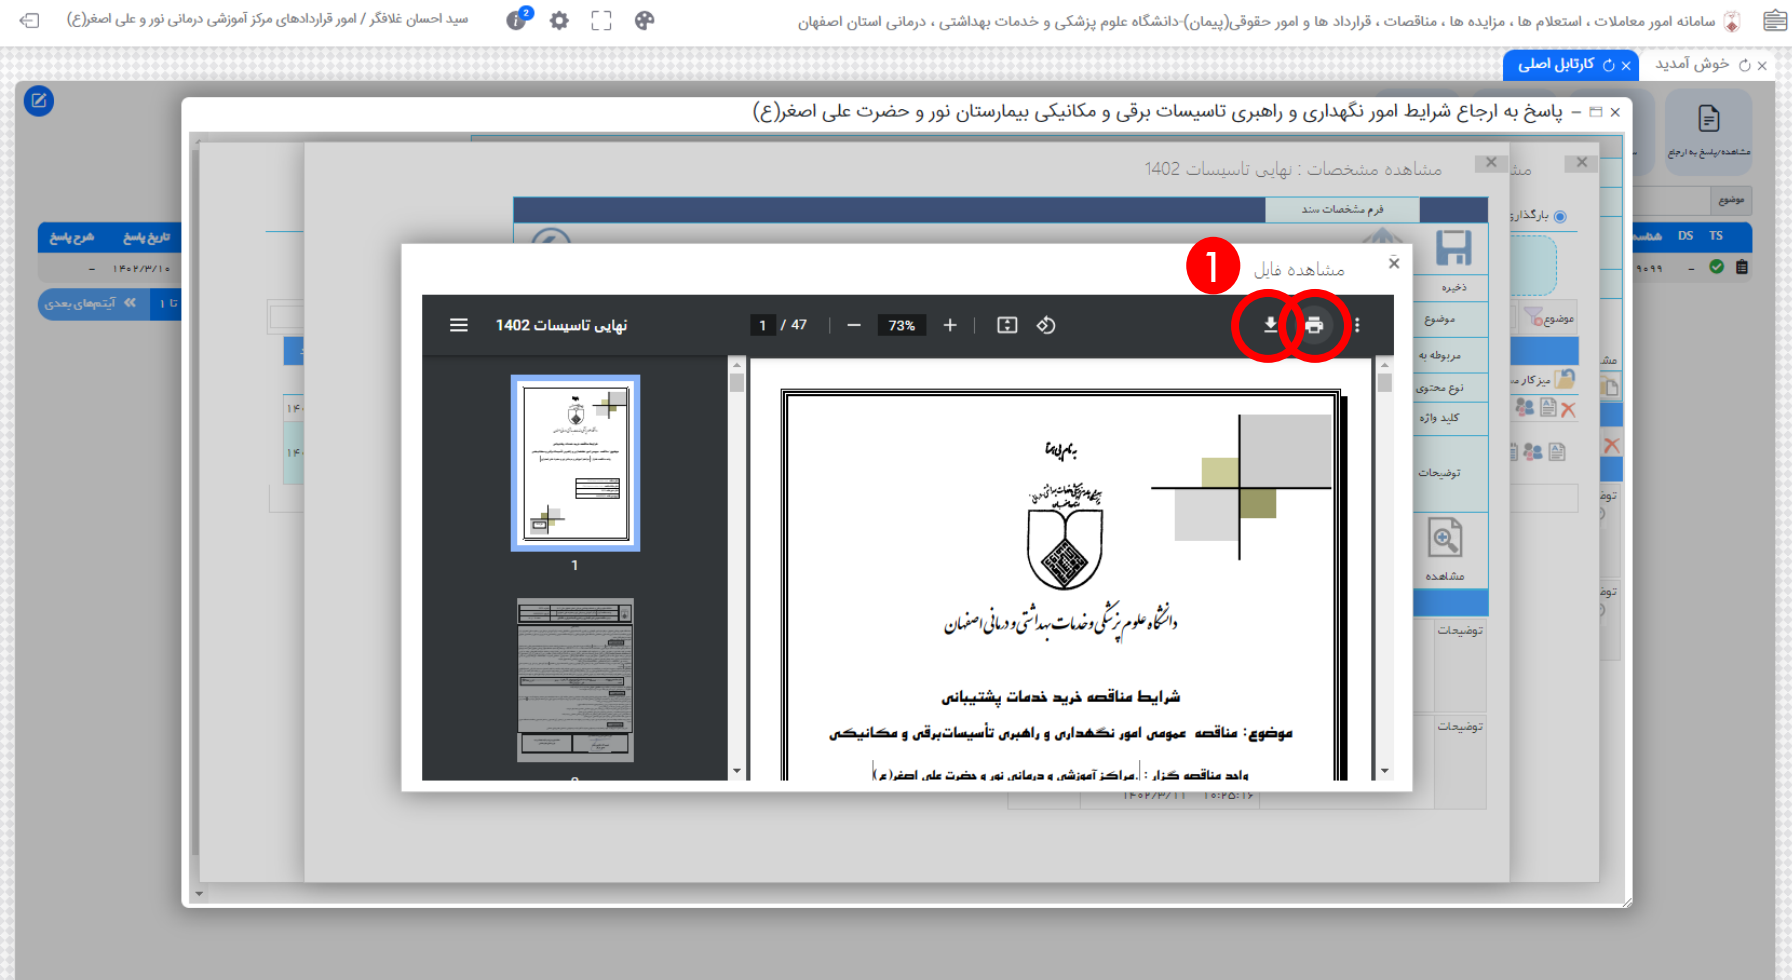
سامانه امور معاملات ، استعلام ها ، مزایده ها ، مناقصات ، قرارداد ها و امور حقوقی(پیمان)-دانشگاه علوم پزشکی و خدمات بهداشتی ، درمانی استان اصفهان

سید احسان غلافگر / امور قراردادهای مرکز آموزشی درمانی نور و علی اصغر(ع)

2

خوش آمدید

کارتابل اصلی

مشاهده/پاسخ به ارجاع

پاسخ به ارجاع شرایط امور نگهداری و راهبری تاسیسات برقی و مکانیکی بیمارستان نور و حضرت علی اصغر(ع)

مشاهده مشخصات : نهایی تاسیسات 1402

فرم مشخصات سند

ذخیره

موضوع

مربوطه به

نوع محتوی

کلید واژه

توضیحات

مشاهده

توضیحات

توضیحات

بارگذاری

موضوع

میز کار

تاریخ پاسخ

شرح پاسخ

۱۴۰۲/۰۳/۱۰

آیتم‌های بعدی

DS

TS

مشاهده فایل

1

نهایی تاسیسات 1402

1 / 47

73%

1

بسم الله

دانشگاه علوم پزشکی و خدمات بهداشتی و درمانی اصفهان

شرایط مناقصه خرید خدمات پشتیبانی

موضوع: مناقصه عمومی امور نگهداری و راهبری تأسیسات برقی و مکانیکی

واحد مناقصه گزار : مراکز آموزشی و درمانی نور و حضرت علی اصغر(ع)

۱۴۰۲/۰۳/۱۱ ۱۰:۴۵:۱۶